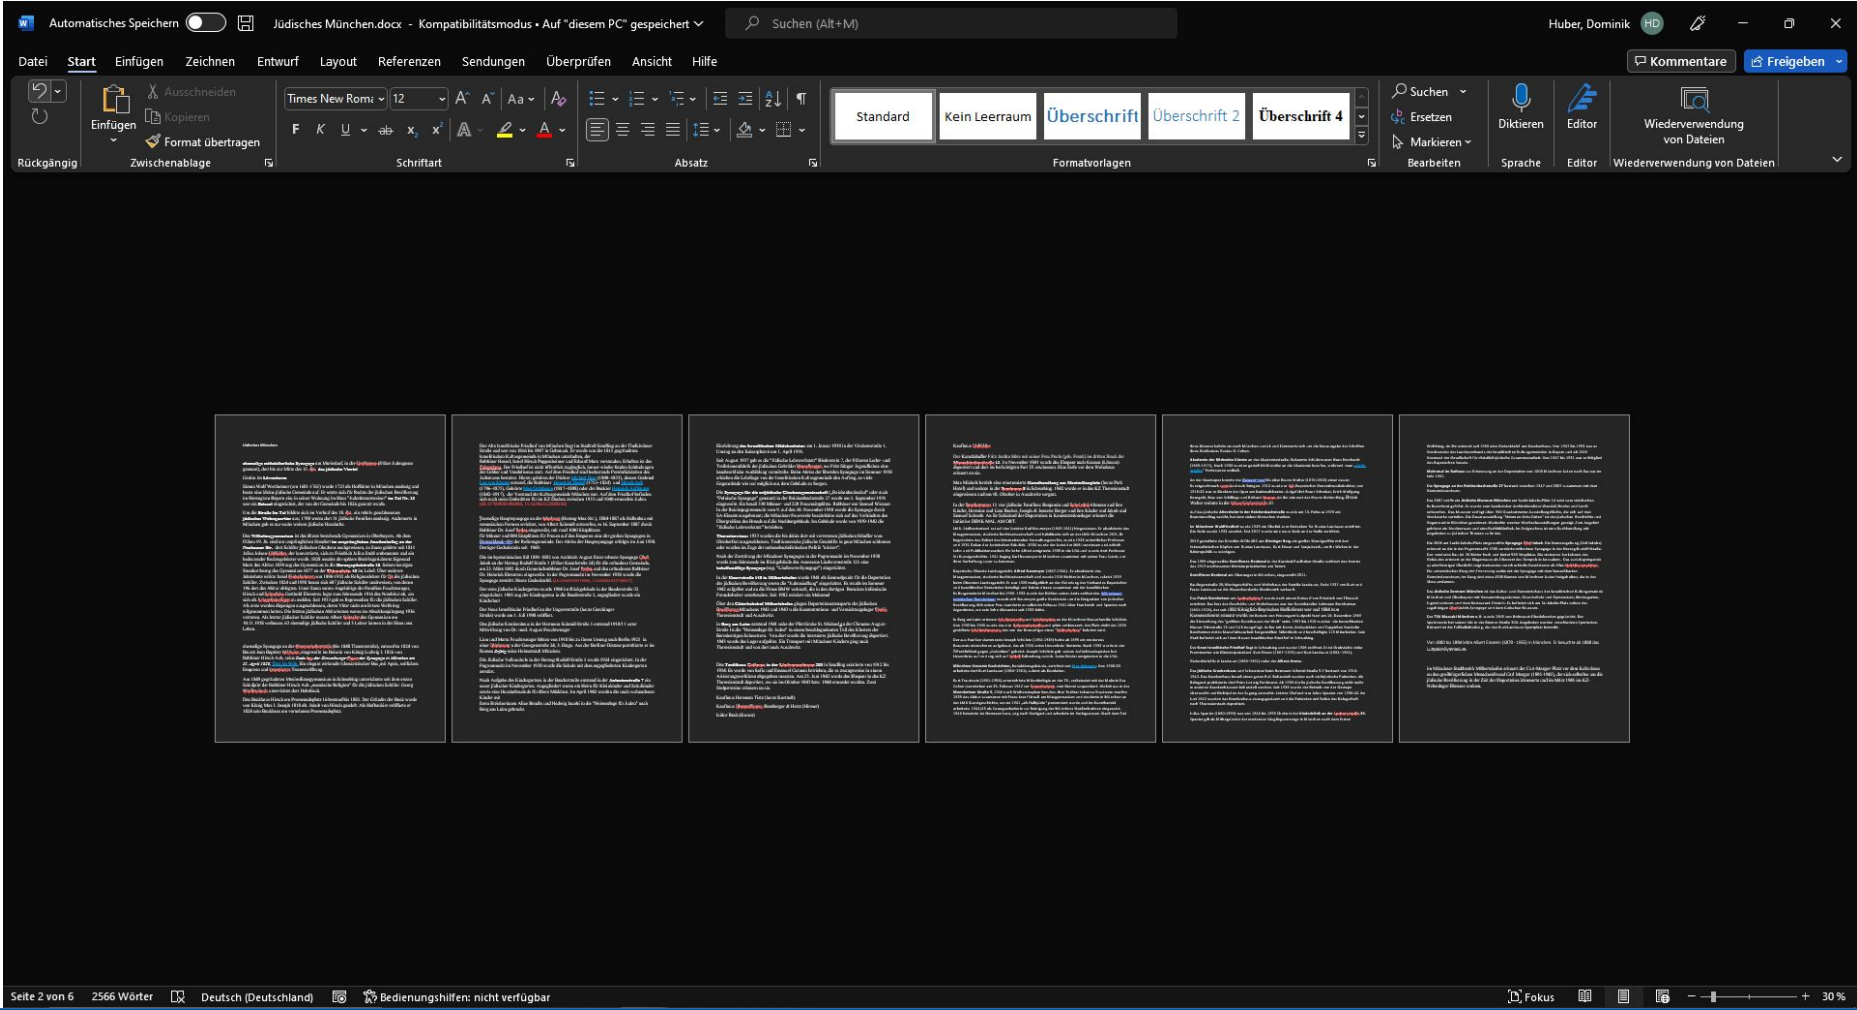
Automatisches Speichern
Jüdisches München.docx - Kompatibilitätsmodus • Auf "diesem PC" gespeichert
Suchen (Alt+M)
Huber, Dominik HD

Datei Start Einfügen Zeichnen Entwurf Layout Referenzen Sendungen Überprüfen Ansicht Hilfe
Kommentare Freigeben

Einfügen
Ausschneiden
Kopieren
Format übertragen
Rückgängig
Zwischenablage
Times New Roma 12
F K U ab $x_2$ $x^2$
Schriftart
Absatz
Standard
Kein Leerraum
Überschrift
Überschrift 2
Überschrift 4
Formatvorlagen
Suchen
Ersetzen
Markieren
Bearbeiten
Diktieren
Sprache
Editor
Editor
Wiederverwendung von Dateien
Wiederverwendung von Dateien

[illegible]

Seite 2 von 6 2566 Wörter Deutsch (Deutschland) Bedienungshilfen: nicht verfügbar
Fokus
30 %